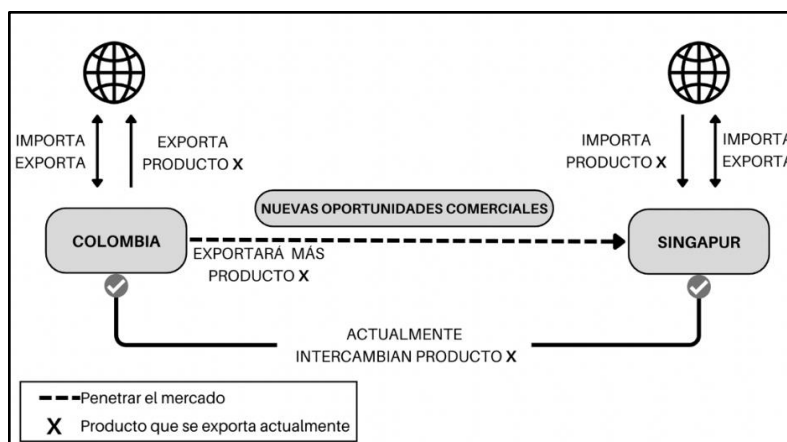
IMPORTA EXPORTA

EXPORTA PRODUCTO X

IMPORTA PRODUCTO X

IMPORTA EXPORTA

NUEVAS OPORTUNIDADES COMERCIALES

COLOMBIA

SINGAPUR

EXPORTARÁ MÁS PRODUCTO X

ACTUALMENTE INTERCAMBIAN PRODUCTO X

Penetrar el mercado

X Producto que se exporta actualmente